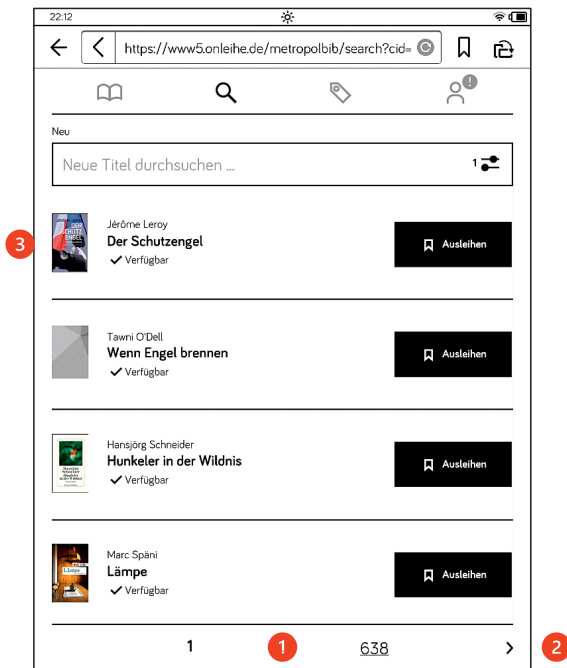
22:12

https://www5.onleihe.de/metropolbib/search?cid=

Neu

Neue Titel durchsuchen ...

1

3

DER SCHUTZENGEL

Jérôme Leroy
Der Schutzengel
Verfügbar

Ausleihen

Tawni O'Dell
Wenn Engel brennen
Verfügbar

Ausleihen

Hansjörg Schneider
Hunkeler in der Wildnis
Verfügbar

Ausleihen

Lämpe

Marc Späni
Lämpe
Verfügbar

Ausleihen

1 1 638 2